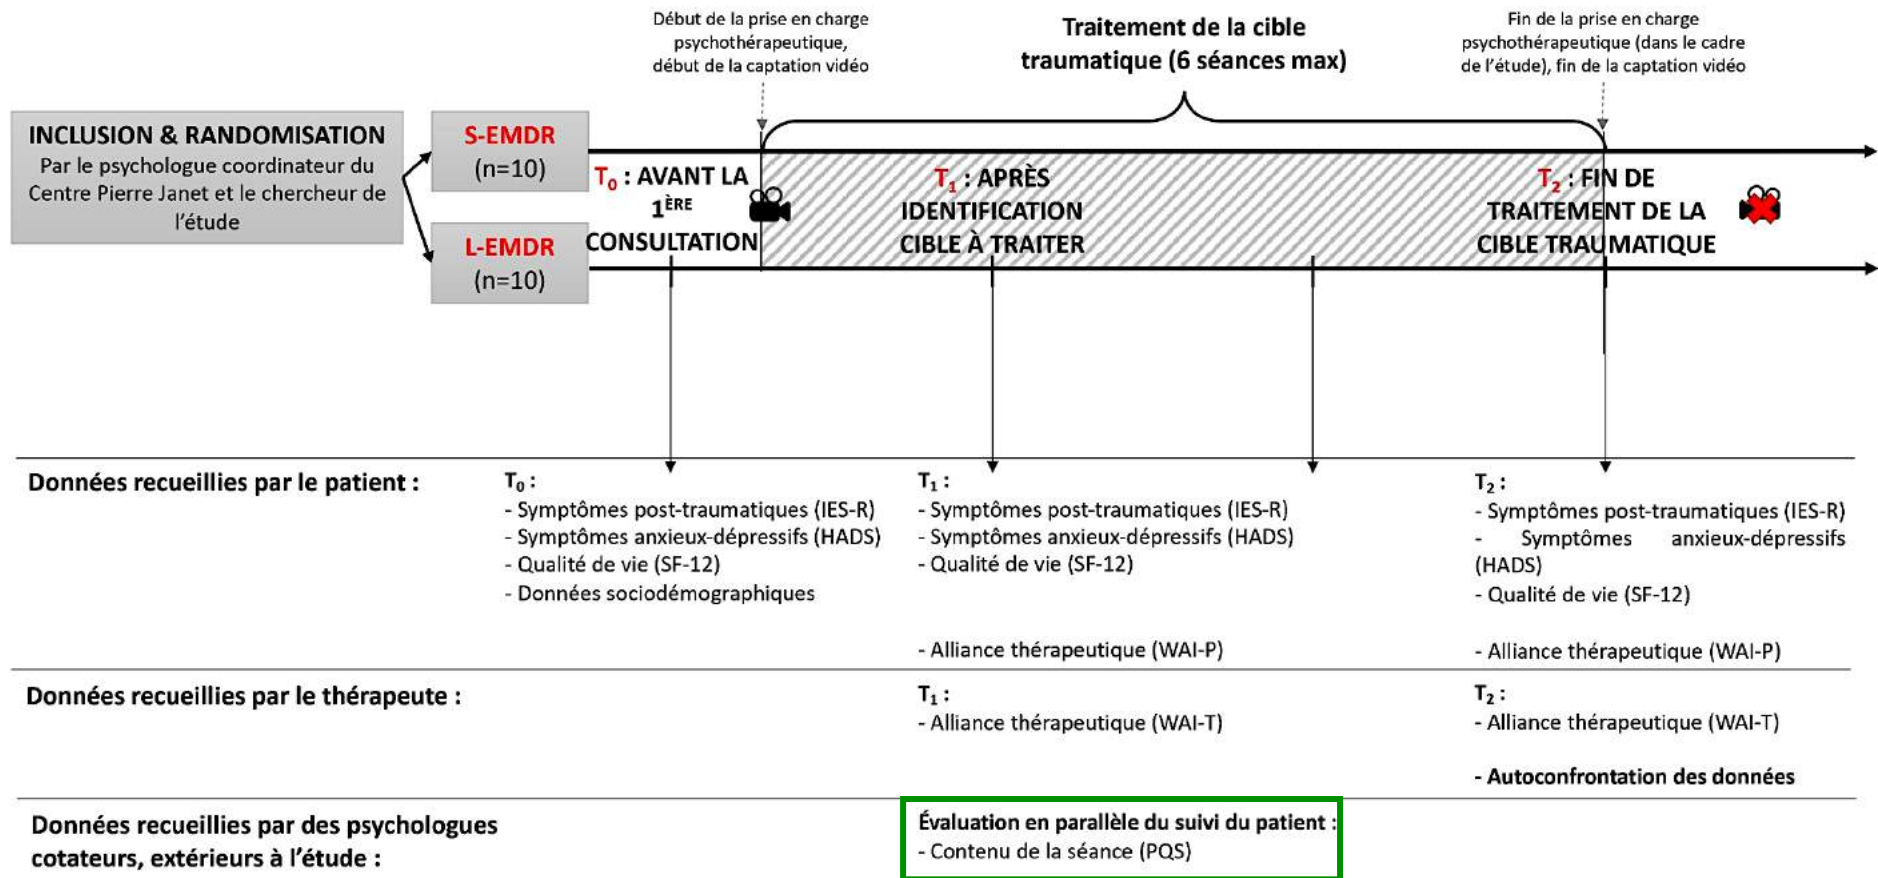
Début de la prise en charge psychothérapeutique, début de la captation vidéo

Traitement de la cible traumatique (6 séances max)

Fin de la prise en charge psychothérapeutique (dans le cadre de l'étude), fin de la captation vidéo

INCLUSION & RANDOMISATION
Par le psychologue coordinateur du Centre Pierre Janet et le chercheur de l'étude

S-EMDR
(n=10)

L-EMDR
(n=10)

$T_0$ : AVANT LA $1^{ÈRE}$ CONSULTATION

$T_1$ : APRÈS IDENTIFICATION CIBLE À TRAITER

$T_2$ : FIN DE TRAITEMENT DE LA CIBLE TRAUMATIQUE

Données recueillies par le patient :

$T_0$ :
- Symptômes post-traumatiques (IES-R)
- Symptômes anxieux-dépressifs (HADS)
- Qualité de vie (SF-12)
- Données sociodémographiques

$T_1$ :
- Symptômes post-traumatiques (IES-R)
- Symptômes anxieux-dépressifs (HADS)
- Qualité de vie (SF-12)

- Alliance thérapeutique (WAI-P)

$T_2$ :
- Symptômes post-traumatiques (IES-R)
- Symptômes anxieux-dépressifs (HADS)
- Qualité de vie (SF-12)

- Alliance thérapeutique (WAI-P)

Données recueillies par le thérapeute :

$T_1$ :
- Alliance thérapeutique (WAI-T)

$T_2$ :
- Alliance thérapeutique (WAI-T)

- Autoconfrontation des données

Données recueillies par des psychologues cotateurs, extérieurs à l'étude :

Évaluation en parallèle du suivi du patient :
- Contenu de la séance (PQS)